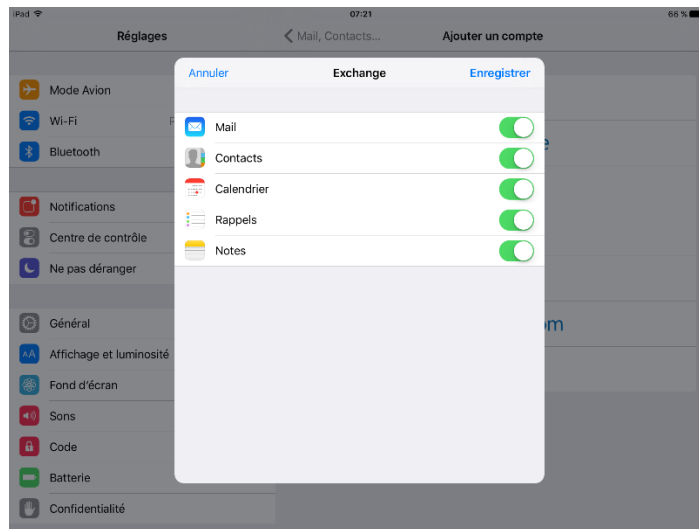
iPad 07:21 66 %

Réglages

Mail, Contacts...

Ajouter un compte

Mode Avion

Wi-Fi

Bluetooth

Notifications

Centre de contrôle

Ne pas déranger

Général

Affichage et luminosité

Fond d'écran

Sons

Code

Batterie

Confidentialité

Annuler

Exchange

Enregistrer

Mail

Contacts

Calendrier

Rappels

Notes